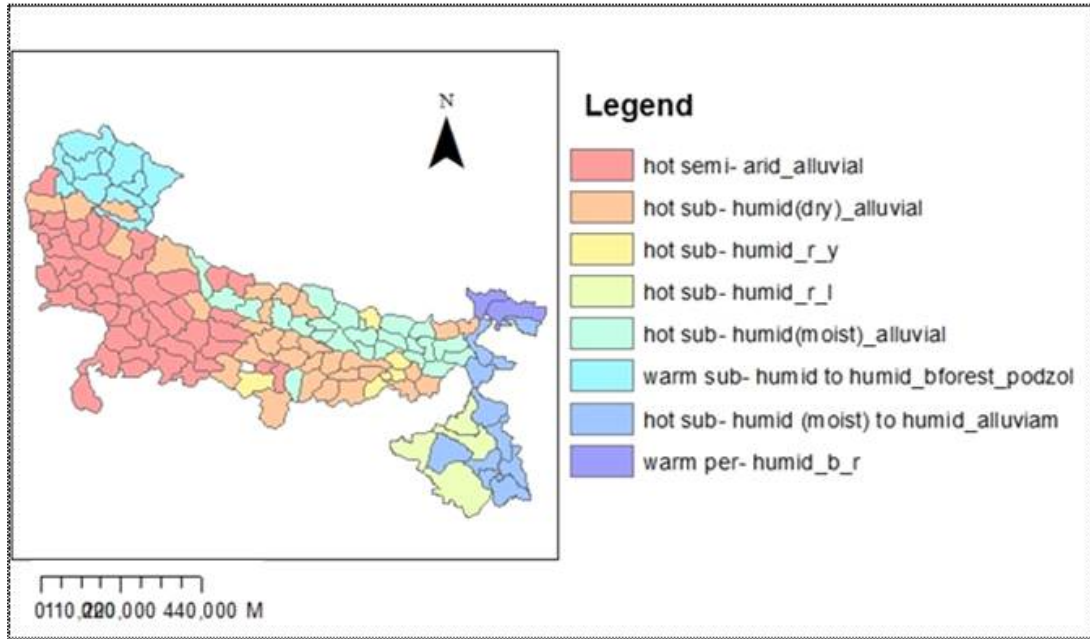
N

Legend

hot semi- arid_alluvial

hot sub- humid(dry)_alluvial

hot sub- humid_r_y

hot sub- humid_r_l

hot sub- humid(moist)_alluvial

warm sub- humid to humid_bforest_podzol

hot sub- humid (moist) to humid_alluviam

warm per- humid_b_r

0110,000220,000 440,000 M